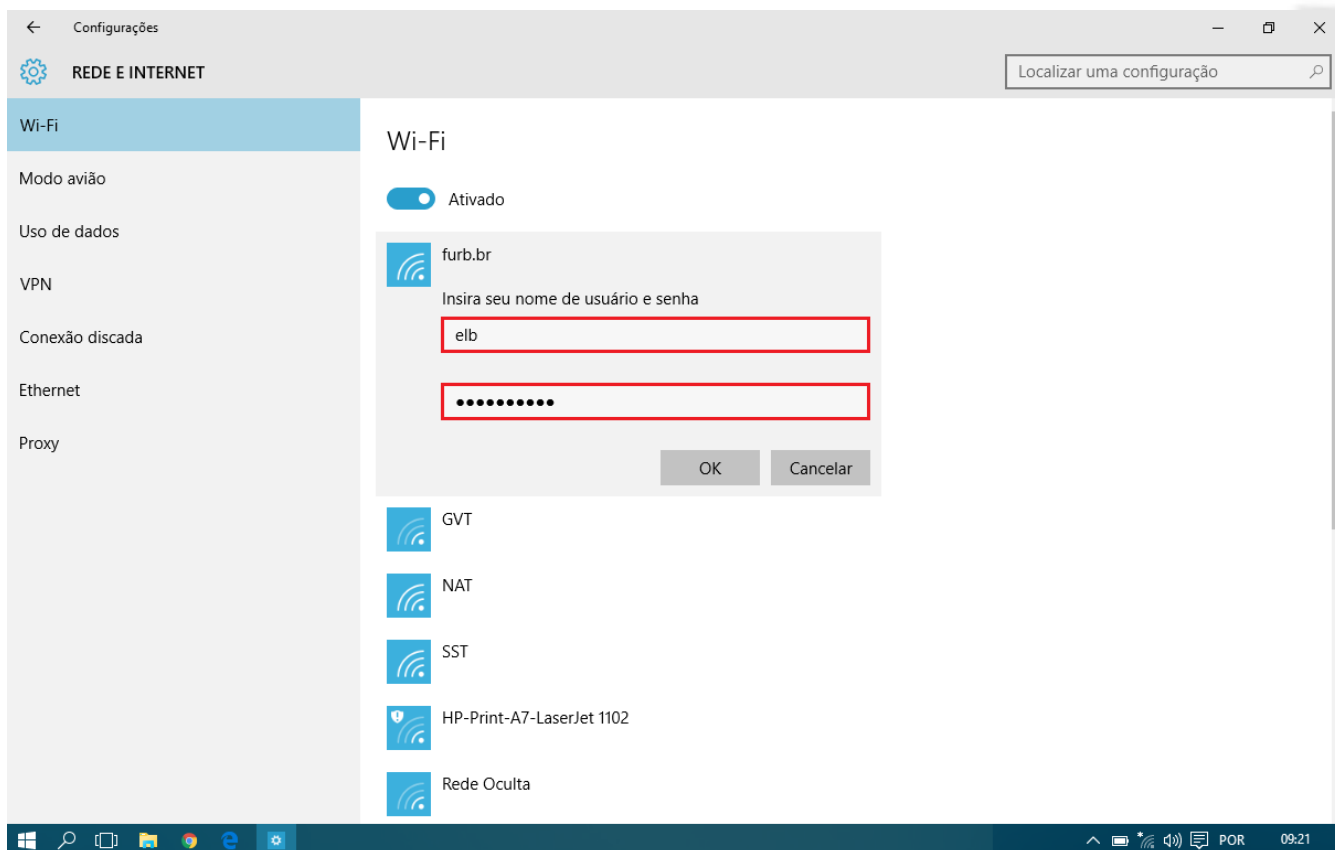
← Configurações

REDE E INTERNET

Localizar uma configuração

Wi-Fi

Modo avião

Uso de dados

VPN

Conexão discada

Ethernet

Proxy

Wi-Fi

Ativado

furb.br

Insira seu nome de usuário e senha

elb

••••••••••

OK

Cancelar

GVT

NAT

SST

HP-Print-A7-LaserJet 1102

Rede Oculta

POR

09:21